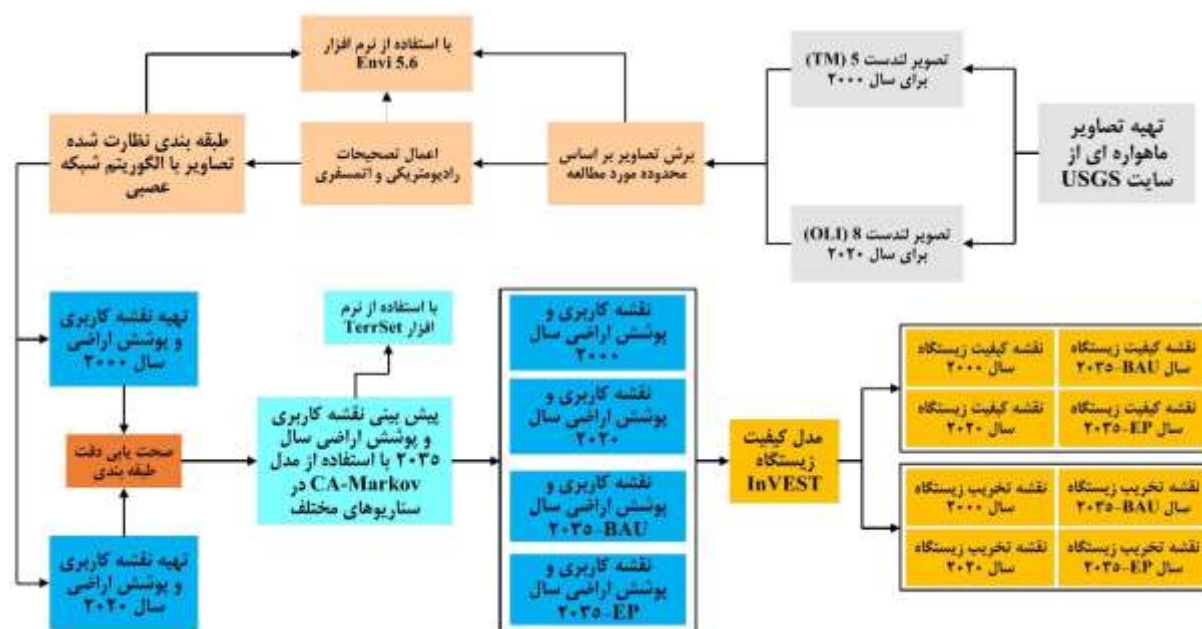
تهیه تصاویر ماهواره ای از سایت USGS

تصویر لندست 5 (TM) برای سال ۲۰۰۰

تصویر لندست 8 (OLI) برای سال ۲۰۲۰

برش تصاویر بر اساس محدوده مورد مطالعه

با استفاده از نرم افزار Envi 5.6

اعمال تصحیحات رادیومتریکی و اتمسفری

طبقه بندی نظارت شده تصاویر با الگوریتم شبکه عصبی

تهیه نقشه کاربری و پوشش اراضی سال ۲۰۰۰

صحت یابی دقت طبقه بندی

تهیه نقشه کاربری و پوشش اراضی سال ۲۰۲۰

با استفاده از نرم افزار TerrSet

پیش بینی نقشه کاربری و پوشش اراضی سال ۲۰۳۵ با استفاده از مدل CA-Markov در سناریوهای مختلف

نقشه کاربری و پوشش اراضی سال ۲۰۰۰

نقشه کاربری و پوشش اراضی سال ۲۰۲۰

نقشه کاربری و پوشش اراضی سال ۲۰۳۵-BAU

نقشه کاربری و پوشش اراضی سال ۲۰۳۵-EP

مدل کیفیت زیستگاه InVEST

نقشه کیفیت زیستگاه سال ۲۰۳۵-BAU

نقشه کیفیت زیستگاه سال ۲۰۰۰

نقشه کیفیت زیستگاه سال ۲۰۳۵-EP

نقشه کیفیت زیستگاه سال ۲۰۲۰

نقشه تخریب زیستگاه سال ۲۰۳۵-BAU

نقشه تخریب زیستگاه سال ۲۰۰۰

نقشه تخریب زیستگاه سال ۲۰۳۵-EP

نقشه تخریب زیستگاه سال ۲۰۲۰